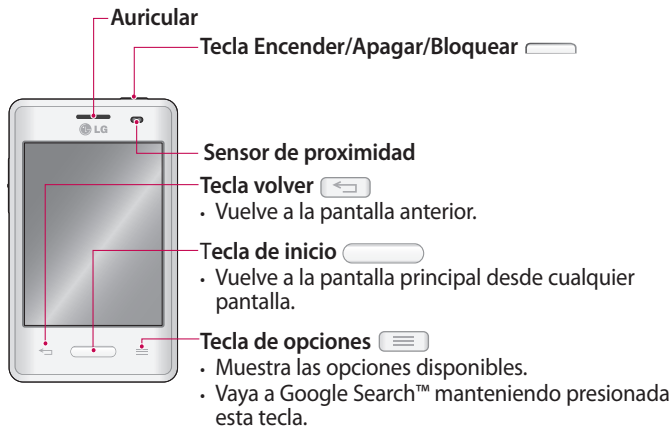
Auricular

Tecla Encender/Apagar/Bloquear

LG

Sensor de proximidad

Tecla volver
• Vuelve a la pantalla anterior.

Tecla de inicio
• Vuelve a la pantalla principal desde cualquier pantalla.

Tecla de opciones
• Muestra las opciones disponibles.
• Vaya a Google Search™ manteniendo presionada esta tecla.